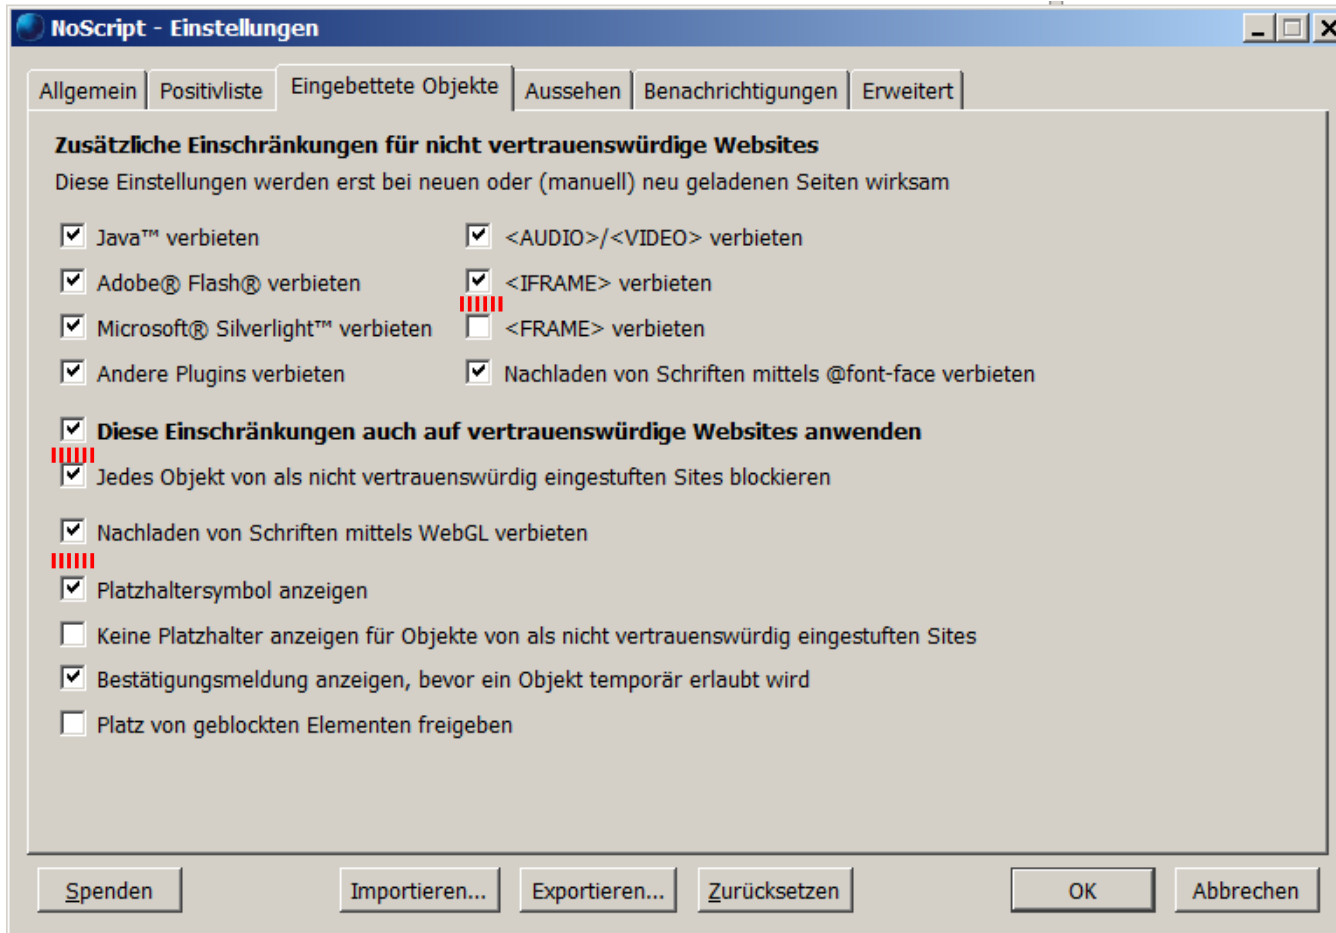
NoScript - Einstellungen

Allgemein | Positivliste | Eingebettete Objekte | Aussehen | Benachrichtigungen | Erweitert

**Zusätzliche Einschränkungen für nicht vertrauenswürdige Websites**

Diese Einstellungen werden erst bei neuen oder (manuell) neu geladenen Seiten wirksam

Java™ verbieten

Adobe® Flash® verbieten

Microsoft® Silverlight™ verbieten

Andere Plugins verbieten

<AUDIO>/<VIDEO> verbieten

<IFRAME> verbieten

<FRAME> verbieten

Nachladen von Schriften mittels @font-face verbieten

**Diese Einschränkungen auch auf vertrauenswürdige Websites anwenden**

Jedes Objekt von als nicht vertrauenswürdig eingestuften Sites blockieren

Nachladen von Schriften mittels WebGL verbieten

Platzhaltersymbol anzeigen

Keine Platzhalter anzeigen für Objekte von als nicht vertrauenswürdig eingestuften Sites

Bestätigungsmeldung anzeigen, bevor ein Objekt temporär erlaubt wird

Platz von geblockten Elementen freigeben

Spenden | Importieren... | Exportieren... | Zurücksetzen | OK | Abbrechen